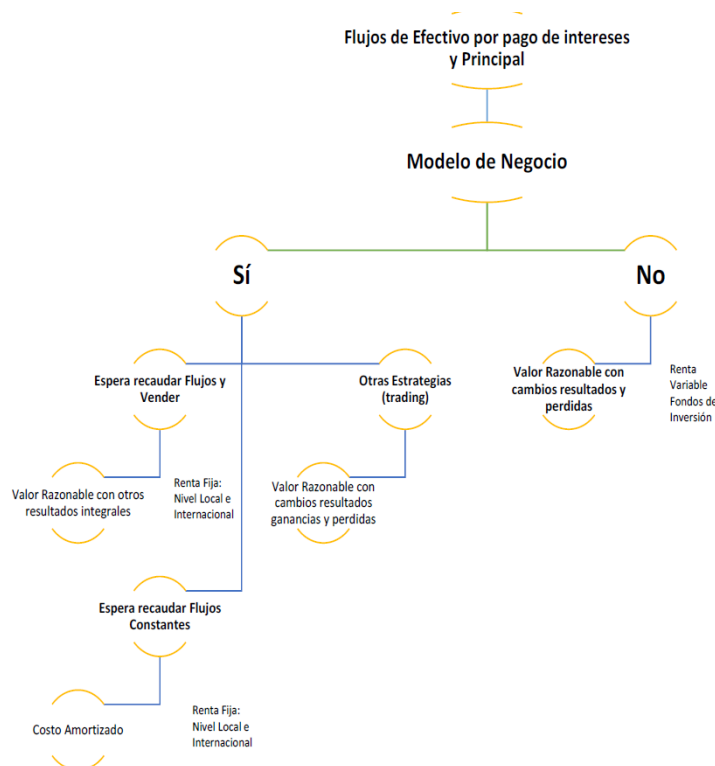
Flujos de Efectivo por pago de intereses y Principal

Modelo de Negocio

Sí

No

Espera recaudar Flujos y Vender

Otras Estrategias (trading)

Valor Razonable con cambios resultados y perdidas

Renta Variable Fondos de Inversión

Valor Razonable con otros resultados integrales

Renta Fija: Nivel Local e Internacional

Valor Razonable con cambios resultados ganancias y perdidas

Espera recaudar Flujos Constantes

Costo Amortizado

Renta Fija: Nivel Local e Internacional